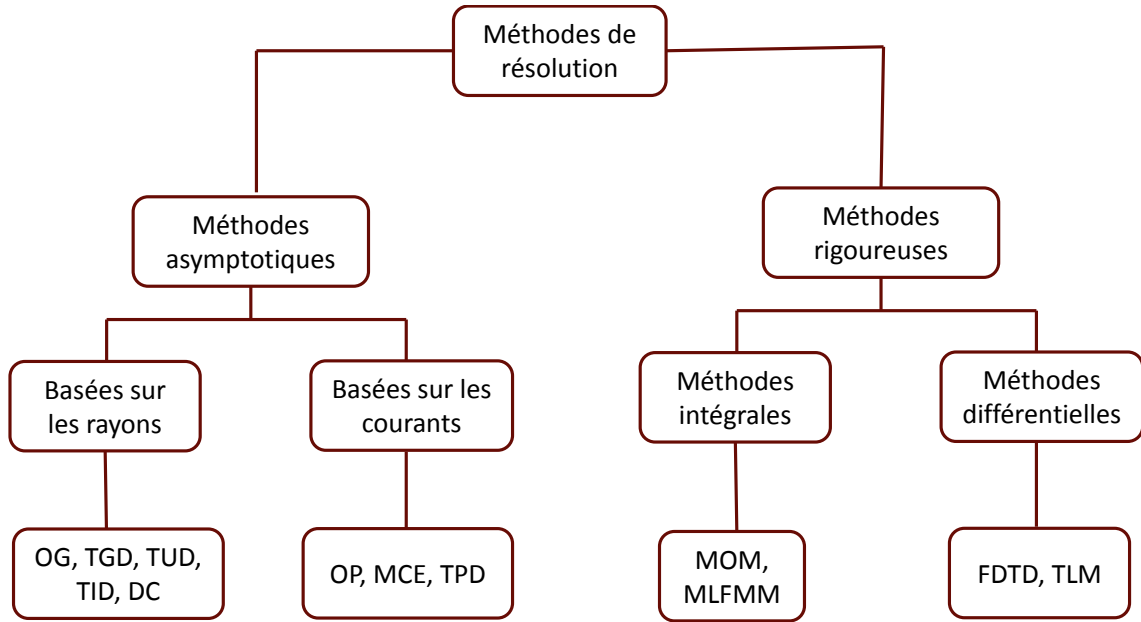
Méthodes de résolution

Méthodes asymptotiques

Méthodes rigoureuses

Basées sur les rayons

Basées sur les courants

Méthodes intégrales

Méthodes différentielles

OG, TGD, TUD, TID, DC

OP, MCE, TPD

MOM, MLFMM

FDTD, TLM